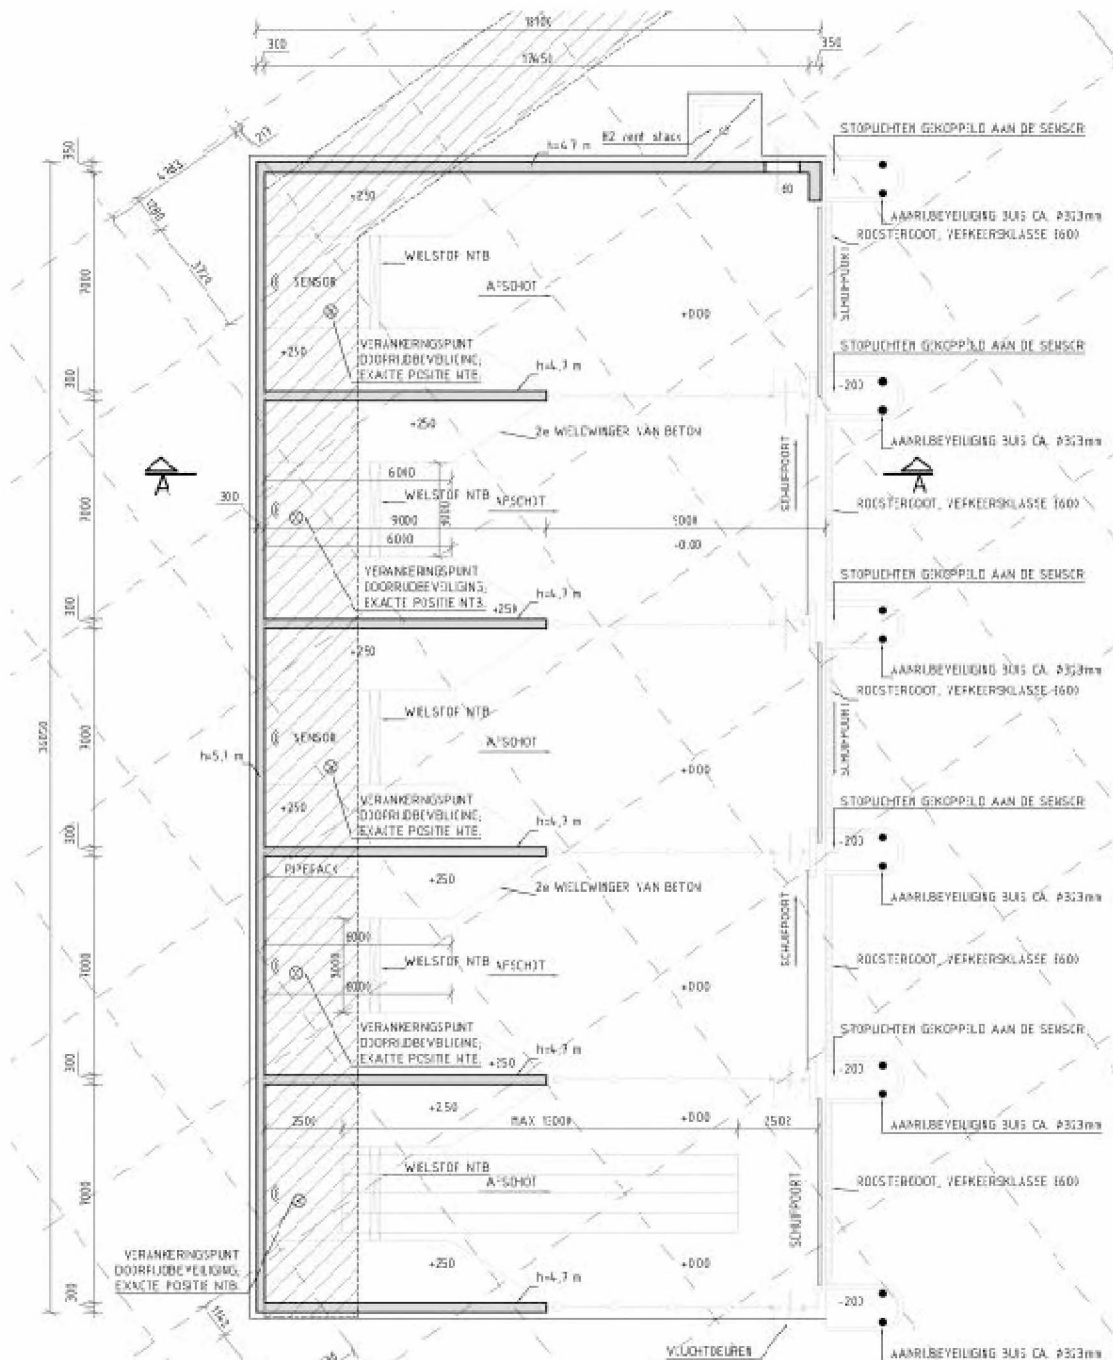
18100
300
17450
350
350
213
4283
1200
3720
h=4,7 m
H2 vent stack
STOPLICHTEN GEKOPPELD AAN DE SENSOR
80
+250
AANRIJBEVEILIGING BUIS CA. Ø323mm
ROOSTERGOOT, VERKEERSKLASSE (60)
7000
WIELSTOF NTB
SENSOR
AFSCHOT
SCHUIFPOORT
+000
+250
VERANKERINGSPUNT DOORRIJDBEVEILIGING; EXACTE POSITIE NTB.
h=4,7 m
STOPLICHTEN GEKOPPELD AAN DE SENSOR
300
-200
+250
2x WIELGVINGER VAN BETON
AANRIJBEVEILIGING BUIS CA. Ø323mm
6000
WIELSTOF NTB
AFSCHOT
SCHUIFPOORT
300
7000
9000
ROOSTERGOOT, VERKEERSKLASSE (60)
3000
6000
5000
-0.00
VERANKERINGSPUNT DOORRIJDBEVEILIGING; EXACTE POSITIE NTB.
STOPLICHTEN GEKOPPELD AAN DE SENSOR
300
+250
h=4,7 m
+250
AANRIJBEVEILIGING BUIS CA. Ø323mm
ROOSTERGOOT, VERKEERSKLASSE (60)
WIELSTOF NTB
36050
7000
SENSOR
AFSCHOT
SCHUIFPOORT
h=5,1 m
+000
+250
VERANKERINGSPUNT DOORRIJDBEVEILIGING; EXACTE POSITIE NTB.
STOPLICHTEN GEKOPPELD AAN DE SENSOR
300
h=4,7 m
-200
PIPERACK
+250
2x WIELGVINGER VAN BETON
AANRIJBEVEILIGING BUIS CA. Ø323mm
8000
SCHUIFPOORT
7000
3000
WIELSTOF NTB
AFSCHOT
ROOSTERGOOT, VERKEERSKLASSE (60)
8000
+000
VERANKERINGSPUNT DOORRIJDBEVEILIGING; EXACTE POSITIE NTB.
STOPLICHTEN GEKOPPELD AAN DE SENSOR
h=4,7 m
300
+250
-200
+250
+000
AANRIJBEVEILIGING BUIS CA. Ø323mm
2500
MAX 5000
2500
WIELSTOF NTB
AFSCHOT
7000
ROOSTERGOOT, VERKEERSKLASSE (60)
SCHUIFPOORT
VERANKERINGSPUNT DOORRIJDBEVEILIGING; EXACTE POSITIE NTB.
+250
+000
h=4,7 m
300
-200
1162
VLUCHTDEUREN
AANRIJBEVEILIGING BUIS CA. Ø323mm